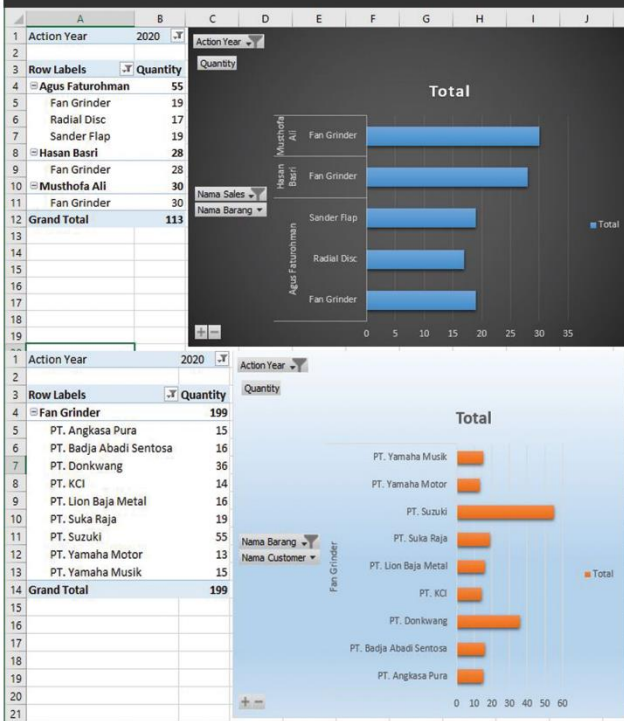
| | A | B |
|---|---|---|
| 1 | Action Year | 2020 |
| 2 | | |
| 3 | Row Labels | Quantity |
| 4 | ⊟Agus Faturohman | 55 |
| 5 | Fan Grinder | 19 |
| 6 | Radial Disc | 17 |
| 7 | Sander Flap | 19 |
| 8 | ⊟Hasan Basri | 28 |
| 9 | Fan Grinder | 28 |
| 10 | ⊟Musthofa Ali | 30 |
| 11 | Fan Grinder | 30 |
| 12 | Grand Total | 113 |

C D E F G H I J

Action Year
Quantity

Total

Musthofa Ali Fan Grinder
Hasan Basri Fan Grinder
Agus Faturohman Sander Flap
Radial Disc
Fan Grinder

Nama Sales
Nama Barang

0 5 10 15 20 25 30 35

Total

| | A | B |
|---|---|---|
| 1 | Action Year | 2020 |
| 2 | | |
| 3 | Row Labels | Quantity |
| 4 | ⊟Fan Grinder | 199 |
| 5 | PT. Angkasa Pura | 15 |
| 6 | PT. Badja Abadi Sentosa | 16 |
| 7 | PT. Donkwang | 36 |
| 8 | PT. KCI | 14 |
| 9 | PT. Lion Baja Metal | 16 |
| 10 | PT. Suka Raja | 19 |
| 11 | PT. Suzuki | 55 |
| 12 | PT. Yamaha Motor | 13 |
| 13 | PT. Yamaha Musik | 15 |
| 14 | Grand Total | 199 |

Action Year
Quantity

Total

Fan Grinder
PT. Yamaha Musik
PT. Yamaha Motor
PT. Suzuki
PT. Suka Raja
PT. Lion Baja Metal
PT. KCI
PT. Donkwang
PT. Badja Abadi Sentosa
PT. Angkasa Pura

Nama Barang
Nama Customer

0 10 20 30 40 50 60

Total